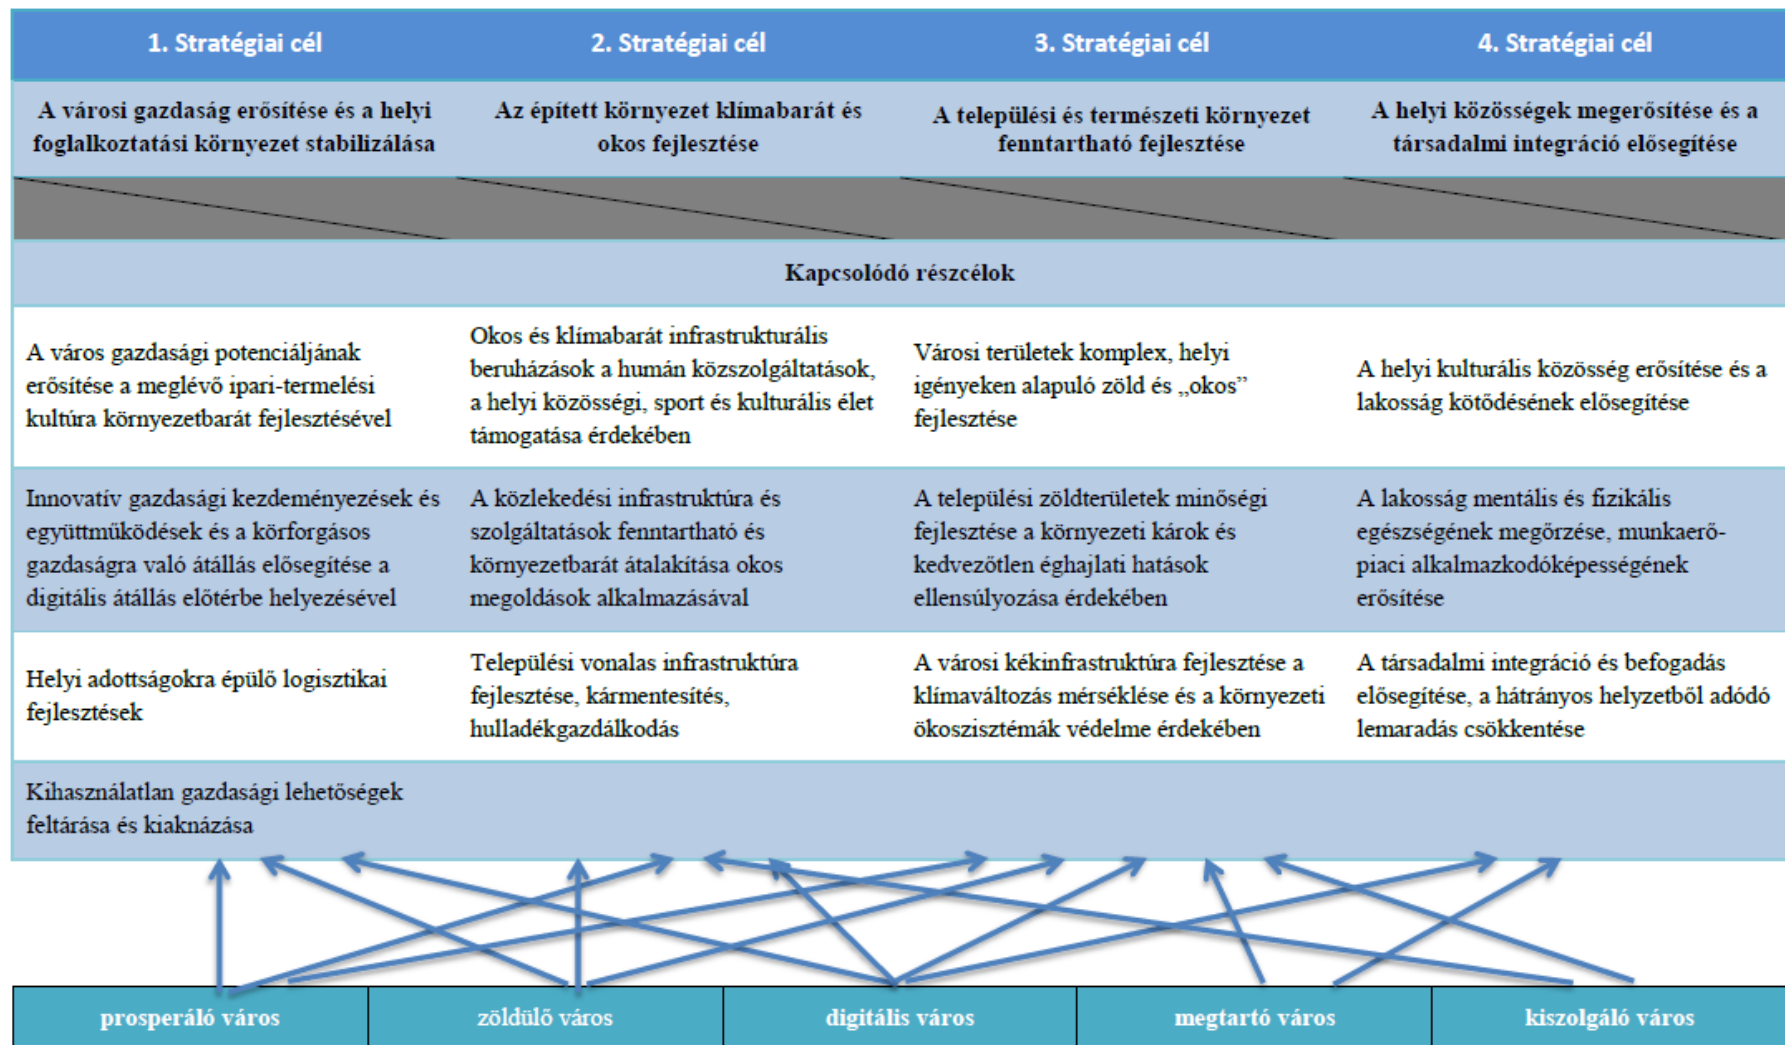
| 1. Stratégiai cél | 2. Stratégiai cél | 3. Stratégiai cél | 4. Stratégiai cél |
|---|---|---|---|
| A városi gazdaság erősítése és a helyi foglalkoztatási környezet stabilizálása | Az épített környezet klímabarát és okos fejlesztése | A települési és természeti környezet fenntartható fejlesztése | A helyi közösségek megerősítése és a társadalmi integráció elősegítése |
| Kapcsolódó részcélok | | | |
| A város gazdasági potenciáljának erősítése a meglévő ipari-termelési kultúra környezetbarát fejlesztésével | Okos és klímabarát infrastrukturális beruházások a humán közszolgáltatások, a helyi közösségi, sport és kulturális élet támogatása érdekében | Városi területek komplex, helyi igényeken alapuló zöld és „okos" fejlesztése | A helyi kulturális közösség erősítése és a lakosság kötődésének elősegítése |
| Innovatív gazdasági kezdeményezések és együttműködések és a körforgásos gazdaságra való átállás elősegítése a digitális átállás előtérbe helyezésével | A közlekedési infrastruktúra és szolgáltatások fenntartható és környezetbarát átalakítása okos megoldások alkalmazásával | A települési zöldterületek minőségi fejlesztése a környezeti károk és kedvezőtlen éghajlati hatások ellensúlyozása érdekében | A lakosság mentális és fizikális egészségének megőrzése, munkaerő-piaci alkalmazkodóképességének erősítése |
| Helyi adottságokra épülő logisztikai fejlesztések | Települési vonalas infrastruktúra fejlesztése, kármentesítés, hulladékgazdálkodás | A városi kékinfrastruktúra fejlesztése a klímaváltozás mérséklése és a környezeti ökoszisztémák védelme érdekében | A társadalmi integráció és befogadás elősegítése, a hátrányos helyzetből adódó lemaradás csökkentése |
| Kihasználatlan gazdasági lehetőségek feltárása és kiaknázása | | | |

| prosperáló város | zöldülő város | digitális város | megtartó város | kiszolgáló város |
|---|---|---|---|---|